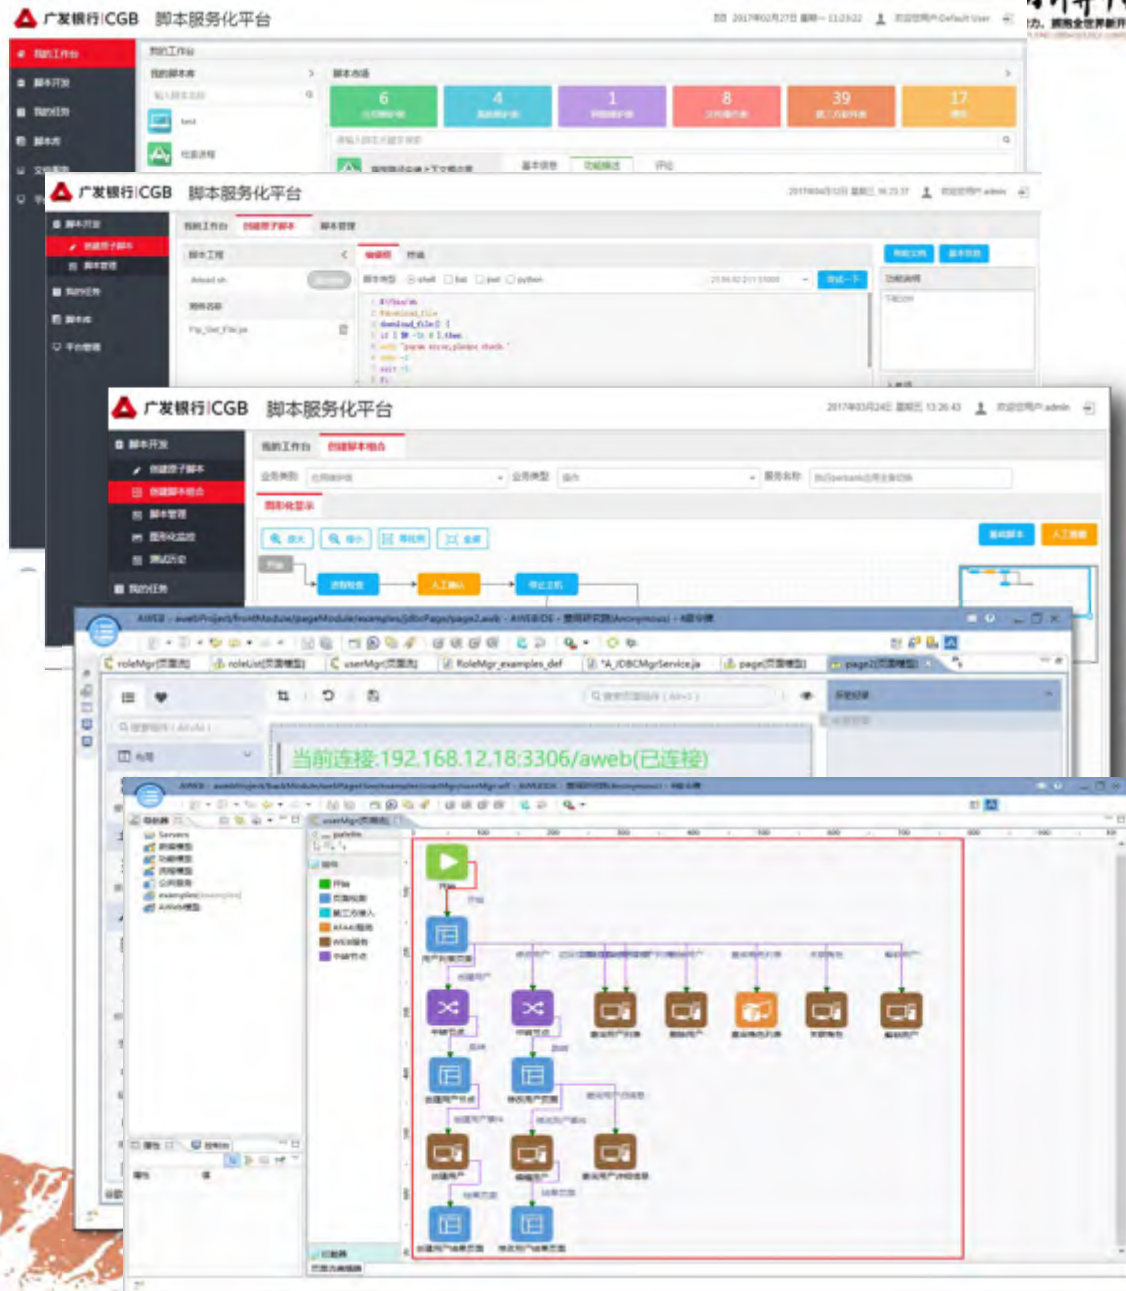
广发银行|CGB 脚本服务化平台

我的工作台
脚本开发
我的任务
脚本库
我的脚本库
脚本市场
6
4
1
8
39
17
test

广发银行|CGB 脚本服务化平台
脚本开发
创建子脚本
脚本管理
我的任务
脚本库
平台管理
我的工作台
创建子脚本
脚本管理
脚本工程
shell
bat
perl
python
试一下

广发银行|CGB 脚本服务化平台
脚本开发
创建子脚本
创建脚本组合
脚本管理
图形化监控
测试历史
我的任务
我的工作台
创建脚本组合
图形化显示
放大
缩小
开始
人工接入

AWEB - aweb/Project/frontModule/pageModule/examples/jdbcPage/page2.aweb - AWEBIDE
roleMgr
roleList
userMgr
RoleMgr_examples_def
A_JDBCMgrService.ja
page
page2
当前连接:192.168.12.18:3306/aweb(已连接)

AWEB
Servers
examples
AWeb
userMgr
palette
开始